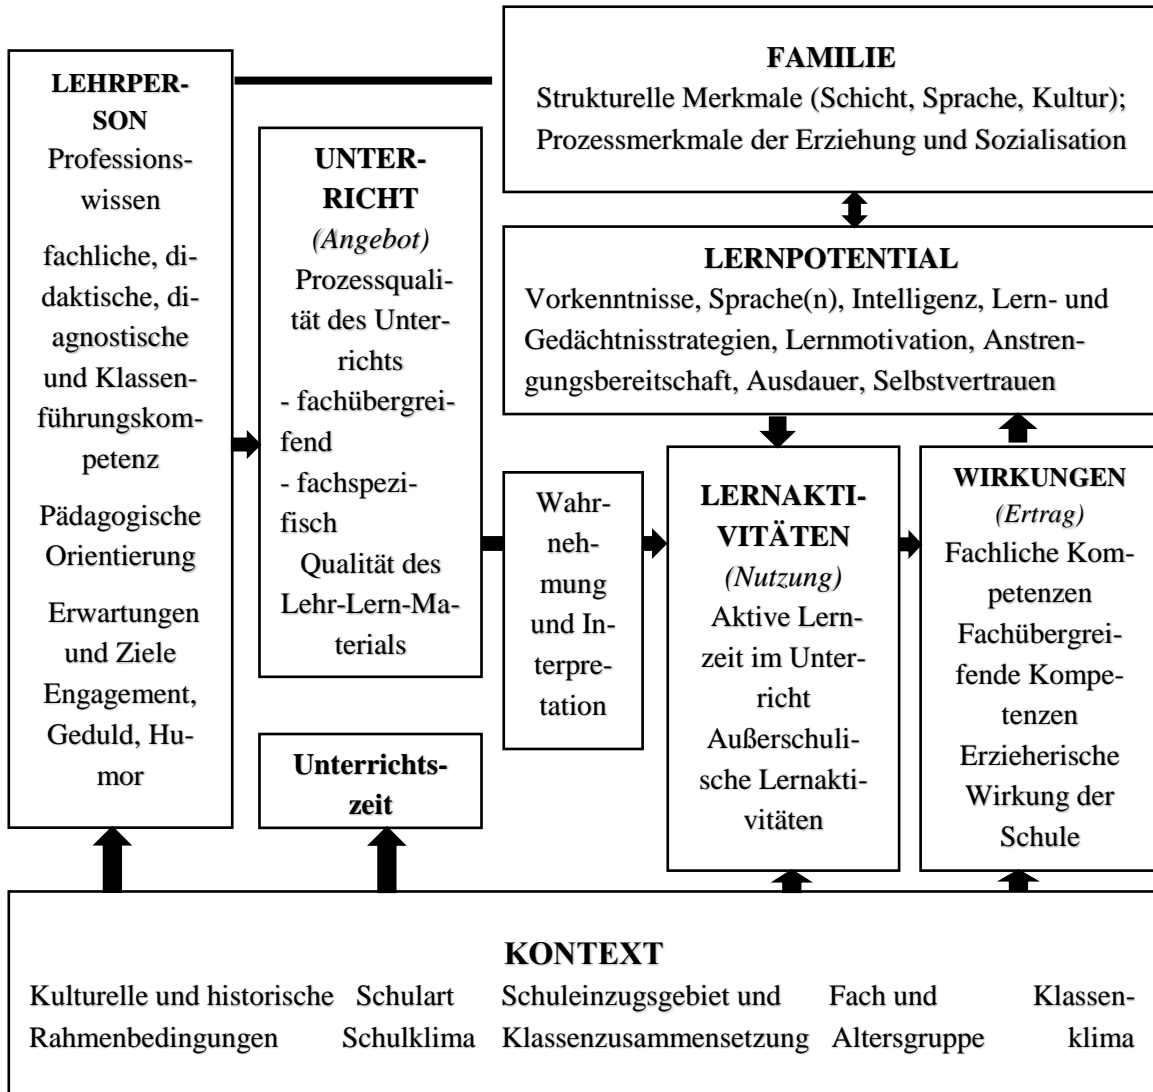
LEHRPERSON
Professionswissen
fachliche, didaktische, diagnostische und Klassenführungskompetenz
Pädagogische Orientierung
Erwartungen und Ziele
Engagement, Geduld, Humor

UNTERRICHT
(Angebot)
Prozessqualität des Unterrichts
- fachübergreifend
- fachspezifisch
Qualität des Lehr-Lern-Materials

Unterrichtszeit

FAMILIE
Strukturelle Merkmale (Schicht, Sprache, Kultur); Prozessmerkmale der Erziehung und Sozialisation

LERNPOTENTIAL
Vorkenntnisse, Sprache(n), Intelligenz, Lern- und Gedächtnisstrategien, Lernmotivation, Anstrengungsbereitschaft, Ausdauer, Selbstvertrauen

Wahrnehmung und Interpretation

LERNAKTIVITÄTEN
(Nutzung)
Aktive Lernzeit im Unterricht
Außerschulische Lernaktivitäten

WIRKUNGEN
(Ertrag)
Fachliche Kompetenzen
Fachübergreifende Kompetenzen
Erzieherische Wirkung der Schule

KONTEXT
Kulturelle und historische Rahmenbedingungen
Schulart Schulklima
Schuleinzugsgebiet und Klassenzusammensetzung
Fach und Altersgruppe
Klassenklima